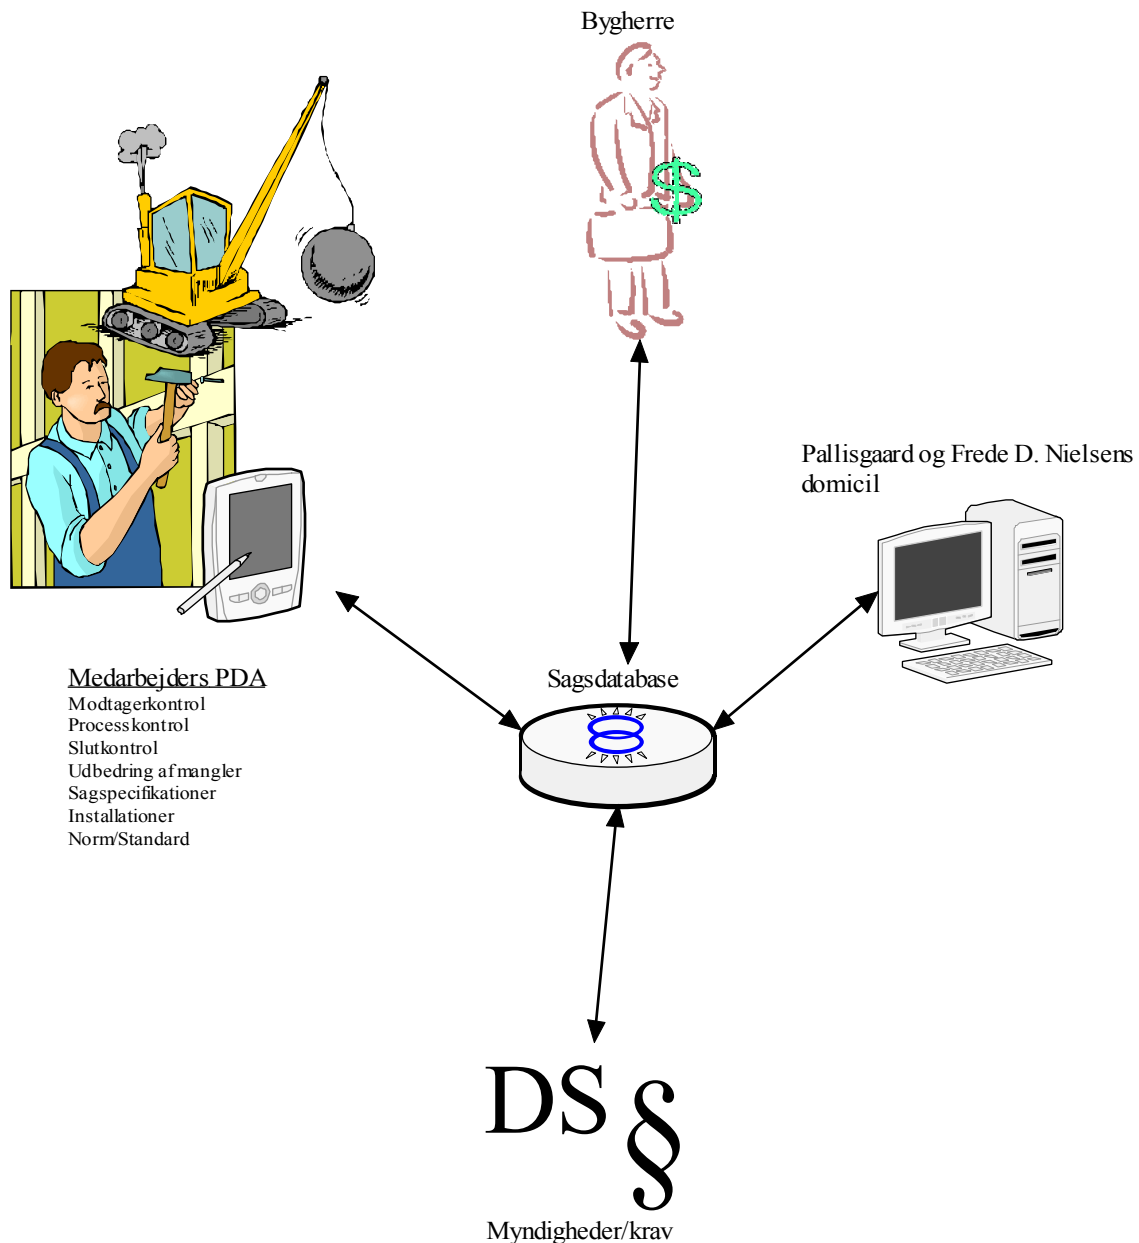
Bygherre

Pallisgaard og Frede D. Nielsens domicil

Medarbejders PDA
Modtagerkontrol
Processkontrol
Slutkontrol
Udbedring af mangler
Sagspecifikationer
Installationer
Norm/Standard

Sagsdatabase

DS §

Myndigheder/krav